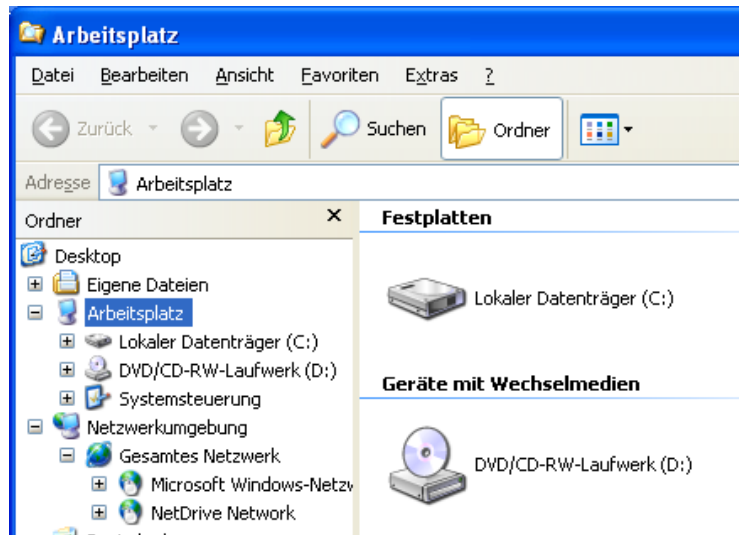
Arbeitsplatz

Datei Bearbeiten Ansicht Favoriten Extras ?

Zurück Suchen Ordner

Adresse Arbeitsplatz

Ordner ×

Desktop
Eigene Dateien
Arbeitsplatz
Lokaler Datenträger (C:)
DVD/CD-RW-Laufwerk (D:)
Systemsteuerung
Netzwerkumgebung
Gesamtes Netzwerk
Microsoft Windows-Netzw
NetDrive Network

Festplatten

Lokaler Datenträger (C:)

Geräte mit Wechselmedien

DVD/CD-RW-Laufwerk (D:)